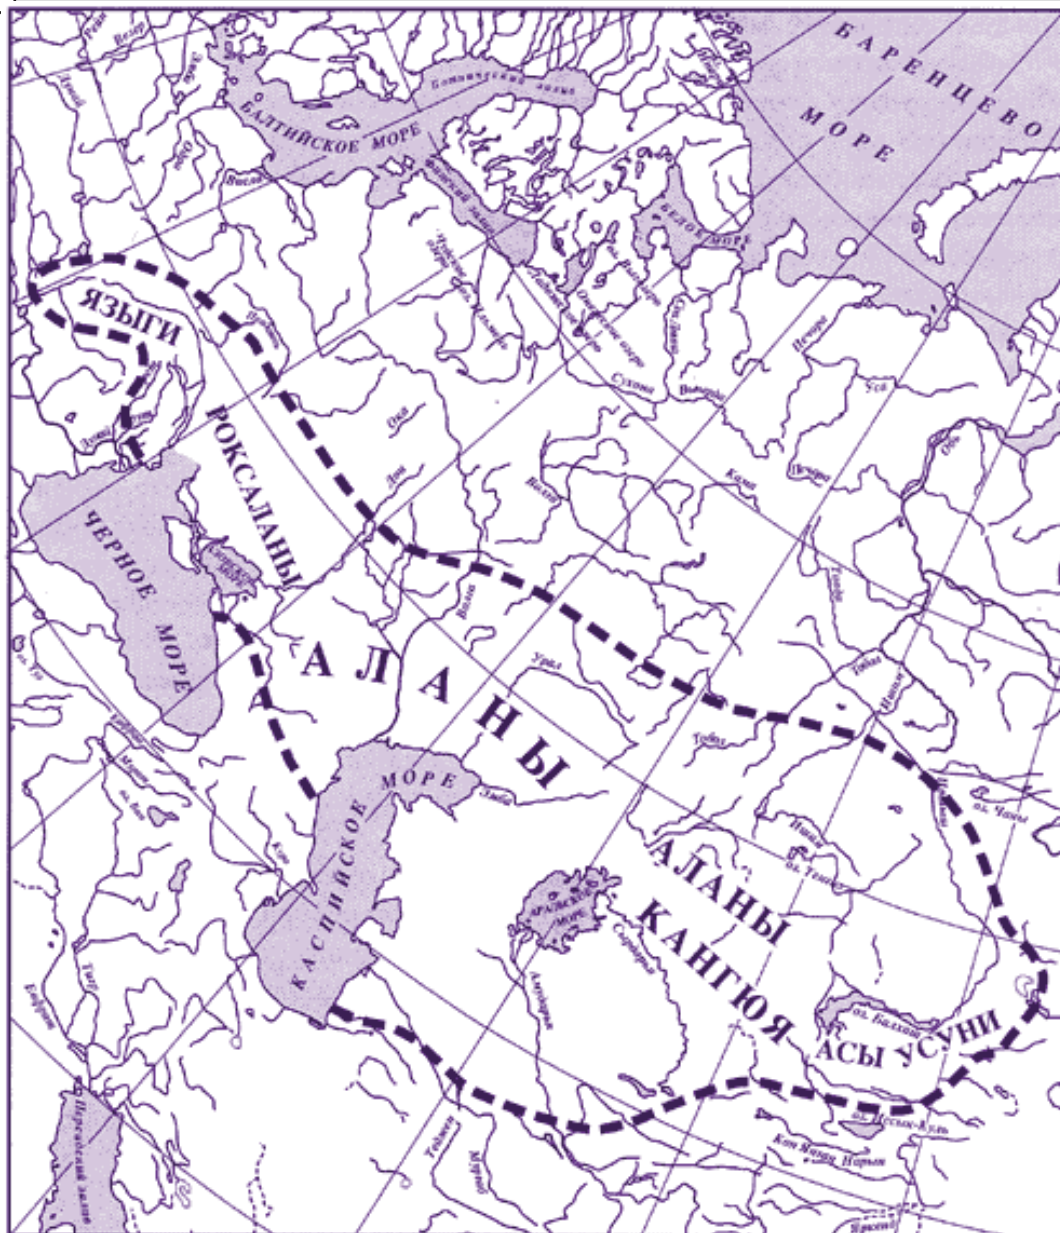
БАРЕНЦЕВО МОРЕ
Ботнический залив
БАЛТИЙСКОЕ МОРЕ
Финский залив
БЕЛОЕ МОРЕ
Висла
Одер
Везер
Рейн
Ладожское озеро
Онежское озеро
Сев. Двина
Печора
Сухона
Вычегда
ЯЗЫГИ
РОКСАЛАНЫ
Днепр
Дунай
Днестр
Ока
Дон
Волга
Кама
Тобол
Урал
Иртыш
Ишим
Обь
Уса
ЧЕРНОЕ МОРЕ
Азовское море
АЛАНЫ
КАСПИЙСКОЕ МОРЕ
Эмба
Кура
Тигр
Евфрат
оз. Ван
АЛАНЫ
КАНГЮЯ
АРАЛЬСКОЕ МОРЕ
Сырдарья
Амударья
АСЫ УСУНИ
оз. Балхаш
оз. Иссык-Куль
оз. Чаны
оз. Тенгиз
Нарын
Персидский залив
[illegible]